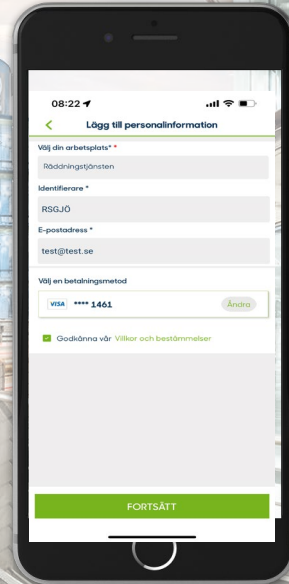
08:22

Lägg till personalinformation

Välj din arbetsplats* *

Räddningstjänsten

Identifierare *

RSGJÖ

E-postadress *

test@test.se

Välj en betalningsmetod

VISA **** 1461

Ändra

Godkänna vår Villkor och bestämmelser

FORTSÄTT